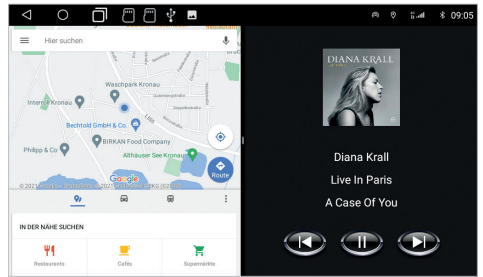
09:05

Hier suchen

Waschpark Kronau

Intersol Kronau

Bechtold GmbH & Co.

BIRKAN Food Company

Philipp & Co

Altlhauser See Kronau

Route

Google

© 2021 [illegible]

IN DER NÄHE SUCHEN

Restaurants

Cafés

Supermärkte

DIANA KRALL

Diana Krall

Live In Paris

A Case Of You